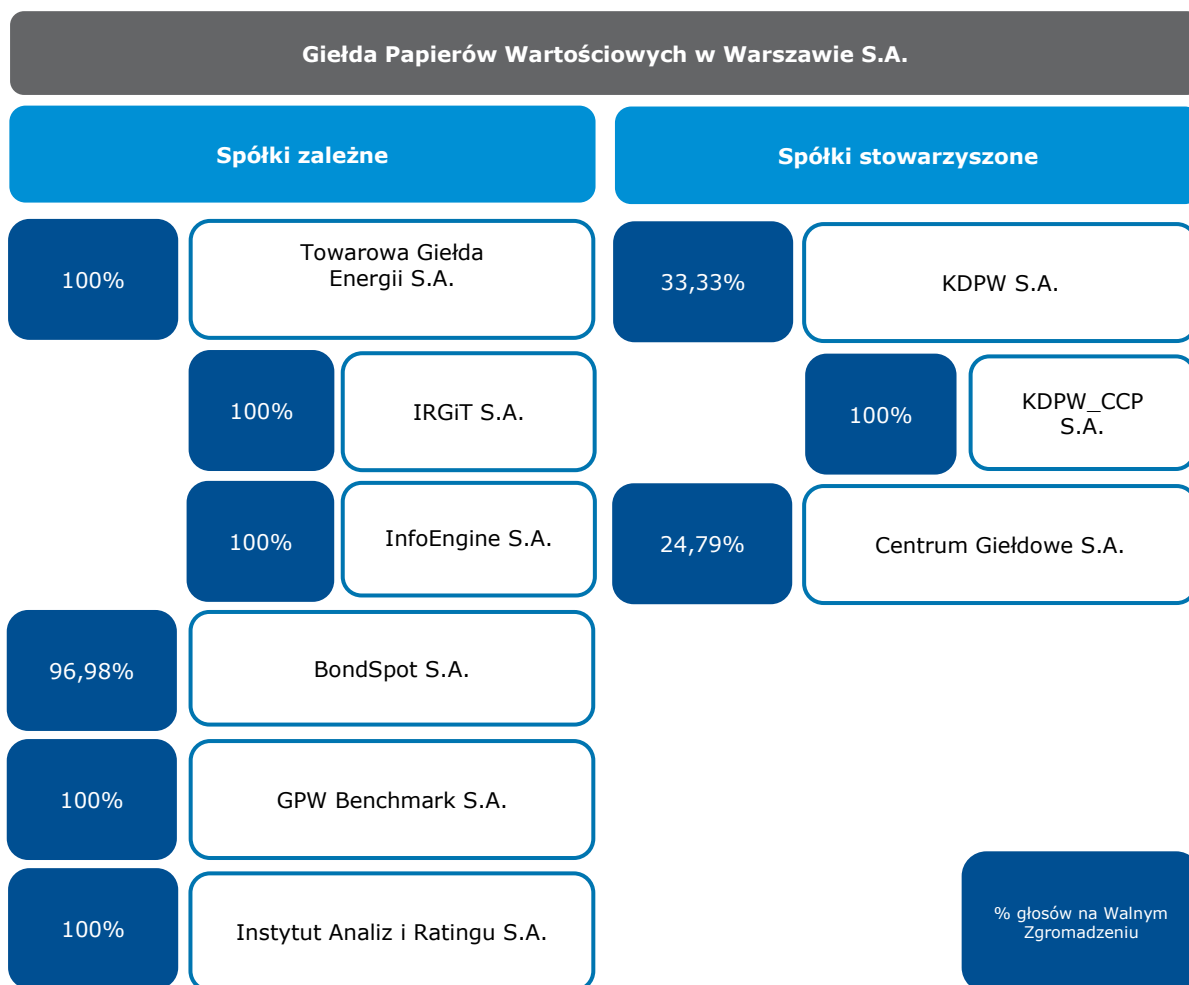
Giełda Papierów Wartościowych w Warszawie S.A.

Spółki zależne

100%

Towarowa Giełda Energii S.A.

100%

IRGiT S.A.

100%

InfoEngine S.A.

96,98%

BondSpot S.A.

100%

GPW Benchmark S.A.

100%

Instytut Analiz i Ratingu S.A.

Spółki stowarzyszone

33,33%

KDPW S.A.

100%

KDPW_CCP S.A.

24,79%

Centrum Giełdowe S.A.

% głosów na Walnym Zgromadzeniu